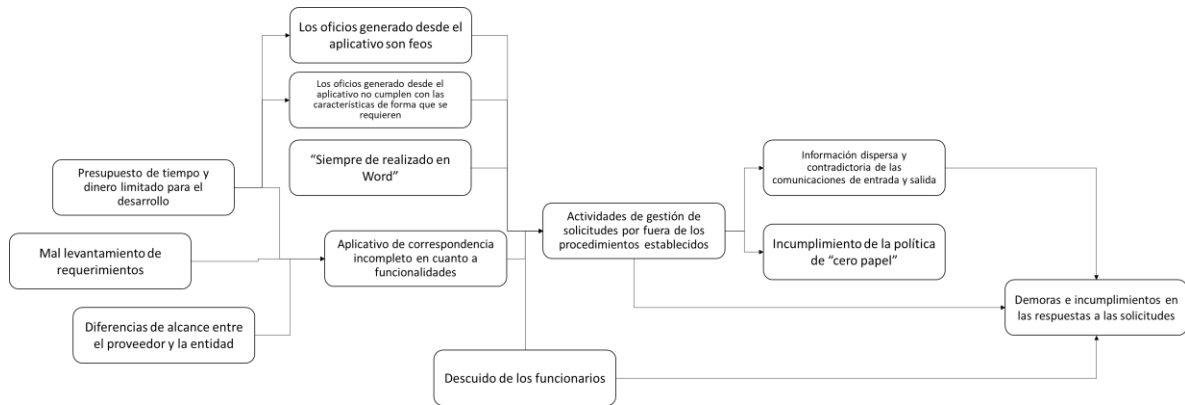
Los oficios generado desde el aplicativo son feos

Los oficios generado desde el aplicativo no cumplen con las características de forma que se requieren

"Siempre de realizado en Word"

Presupuesto de tiempo y dinero limitado para el desarrollo

Mal levantamiento de requerimientos

Aplicativo de correspondencia incompleto en cuanto a funcionalidades

Diferencias de alcance entre el proveedor y la entidad

Actividades de gestión de solicitudes por fuera de los procedimientos establecidos

Información dispersa y contradictoria de las comunicaciones de entrada y salida

Incumplimiento de la política de "cero papel"

Demoras e incumplimientos en las respuestas a las solicitudes

Descuido de los funcionarios